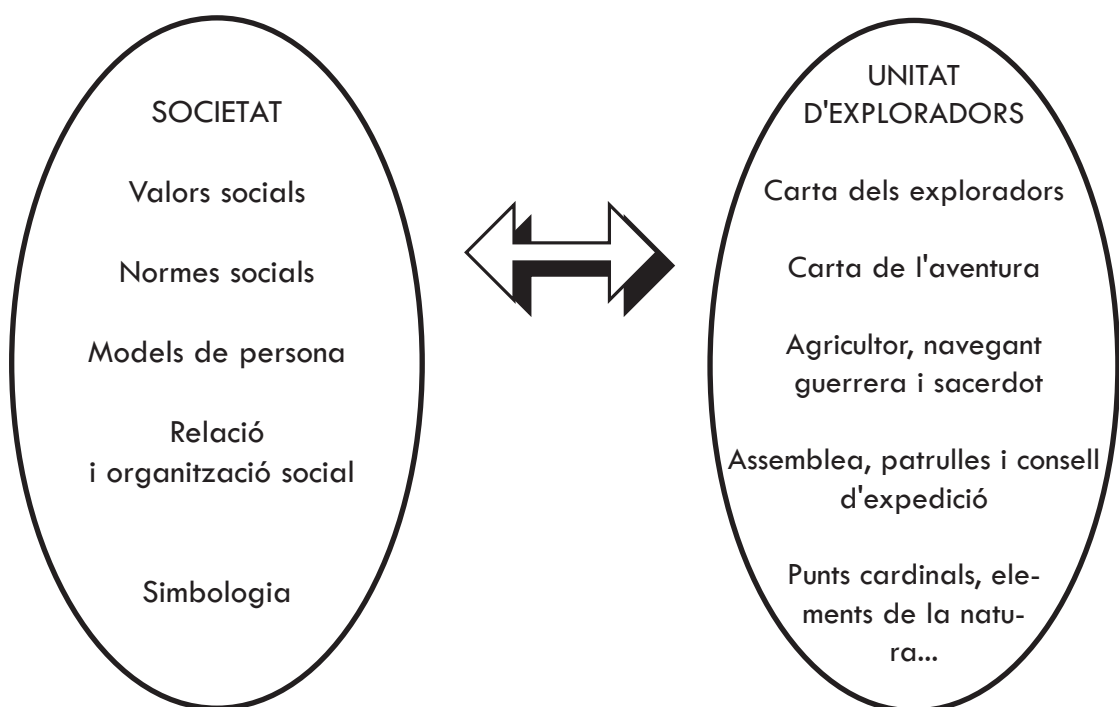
SOCIETAT

Valors socials

Normes socials

Models de persona

Relació i organització social

Simbologia

UNITAT D'EXPLORADORS

Carta dels exploradors

Carta de l'aventura

Agricultor, navegant guerrera i sacerdot

Assemblea, patrulles i consell d'expedició

Punts cardinals, elements de la natura...